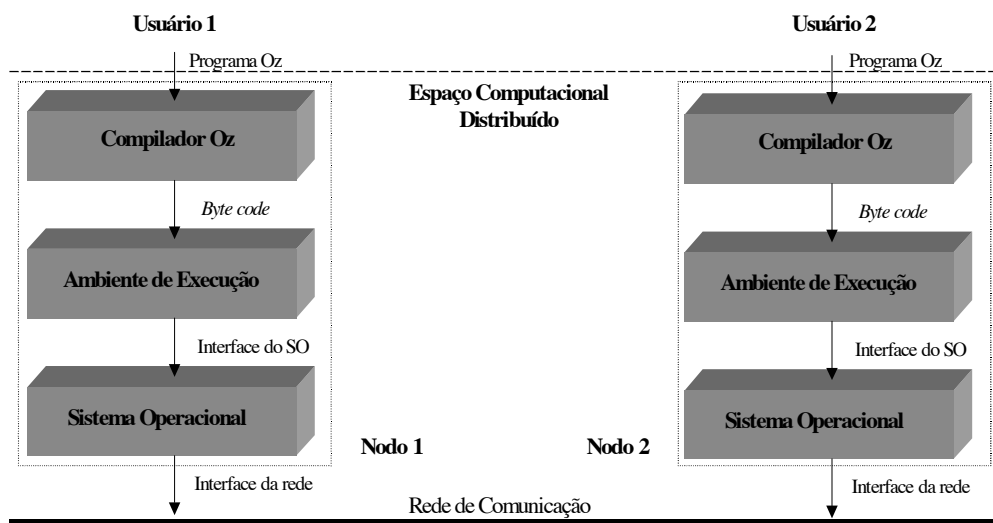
Usuário 1

Usuário 2

Programa Oz

Programa Oz

Espaço Computacional Distribuído

Compilador Oz

*Byte code*

Ambiente de Execução

Interface do SO

Sistema Operacional

Compilador Oz

*Byte code*

Ambiente de Execução

Interface do SO

Sistema Operacional

Nodo 1

Nodo 2

Interface da rede

Interface da rede

Rede de Comunicação